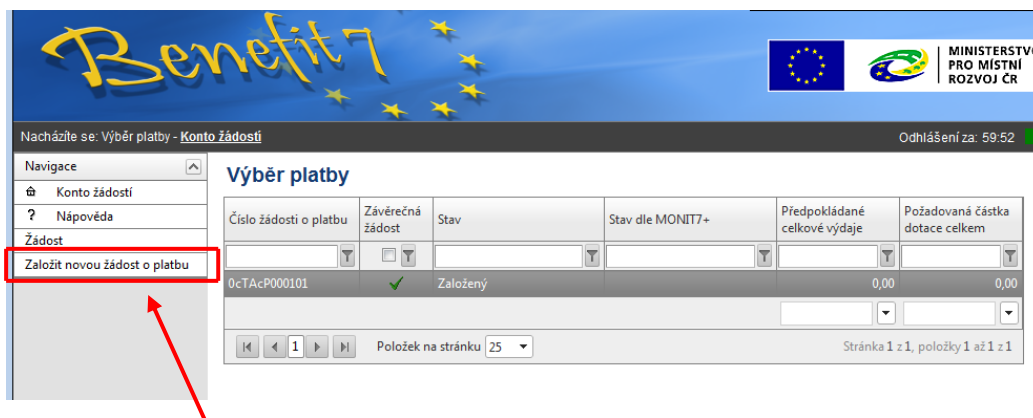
Benefit7

MINISTERSTV
PRO MÍSTNÍ
ROZVOJ ČR

Nacházíte se: Výběr platby - Konto žádostí

Odhlášení za: 59:52

Navigace

Konto žádostí

? Nápověda

Žádost

Založit novou žádost o platbu

Výběr platby

| Číslo žádosti o platbu | Závěrečná žádost | Stav | Stav dle MONIT7+ | Předpokládané celkové výdaje | Požadovaná částka dotace celkem |
|---|---|---|---|---|---|
| 0cTAcP000101 | ✓ | Založený | | 0,00 | 0,00 |

1

Položek na stránku 25

Stránka 1 z 1, položky 1 až 1 z 1